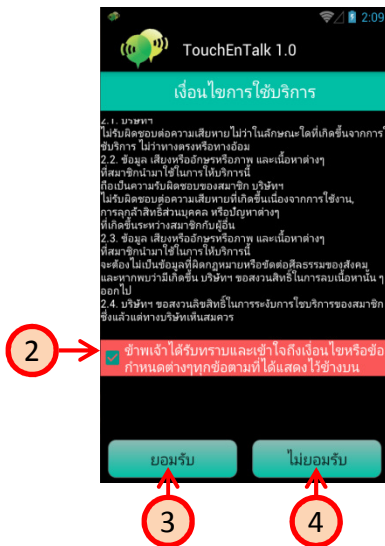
2:09

TouchEnTalk 1.0

เงื่อนไขการใช้บริการ

2.1. บริษัทฯ
ไม่รับผิดชอบต่อความเสียหายไม่ว่าในลักษณะใดที่เกิดขึ้นจากการใช้บริการ ไม่ว่าทางตรงหรือทางอ้อม
2.2. ข้อมูล เสียงหรืออักษรหรือภาพ และเนื้อหาต่างๆ ที่สมาชิกนำมาใช้ในการให้บริการนี้ ถือเป็นความรับผิดชอบของสมาชิก บริษัทฯ ไม่รับผิดชอบต่อความเสียหายที่เกิดขึ้นเนื่องจากการใช้งาน, การละเมิดสิทธิ์ส่วนบุคคล หรือปัญหาต่างๆ ที่เกิดขึ้นระหว่างสมาชิกกับผู้อื่น
2.3. ข้อมูล เสียงหรืออักษรหรือภาพ และเนื้อหาต่างๆ ที่สมาชิกนำมาใช้ในการให้บริการนี้ จะต้องไม่เป็นข้อมูลที่ผิดกฎหมายหรือขัดต่อศีลธรรมของสังคม และหากพบว่ามีเกิดขึ้น บริษัทฯ ขอสงวนสิทธิ์ในการลบเนื้อหานั้นๆ ออกไป
2.4. บริษัทฯ ขอสงวนสิทธิ์ในการระงับการให้บริการของสมาชิก ซึ่งแล้วแต่ทางบริษัทเห็นสมควร

2

ข้าพเจ้าได้รับทราบและเข้าใจถึงเงื่อนไขหรือข้อกำหนดต่างๆทุกข้อตามที่ได้แสดงไว้ข้างบน

ยอมรับ

ไม่ยอมรับ

3

4